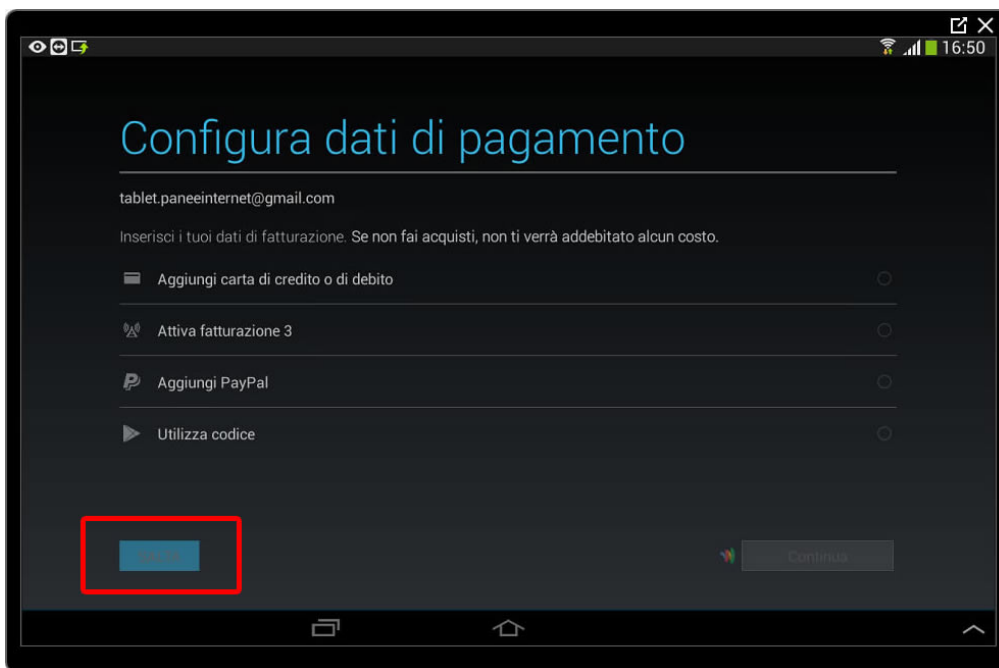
16:50

Configura dati di pagamento

tablet.paneeinternet@gmail.com

Inserisci i tuoi dati di fatturazione. Se non fai acquisti, non ti verrà addebitato alcun costo.

Aggiungi carta di credito o di debito

Attiva fatturazione 3

Aggiungi PayPal

Utilizza codice

Salta

Continua